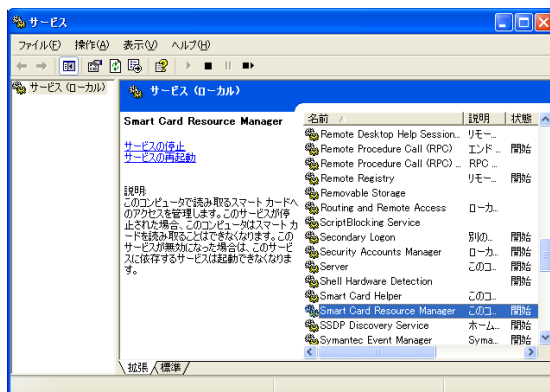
サービス

ファイル(F) 操作(A) 表示(V) ヘルプ(H)

サービス (ローカル)

サービス (ローカル)

Smart Card Resource Manager

サービスの停止
サービスの再起動

説明:
このコンピュータで読み取るスマート カードへのアクセスを管理します。このサービスが停止された場合、このコンピュータはスマート カードを読み取ることはできなくなります。このサービスが無効になった場合は、このサービスに依存するサービスは起動できなくなります。

| 名前 | 説明 | 状態 |
|---|---|---|
| Remote Desktop Help Session... | リモー... | |
| Remote Procedure Call (RPC) | エンド... | 開始 |
| Remote Procedure Call (RPC) ... | RPC ... | |
| Remote Registry | リモー... | 開始 |
| Removable Storage | | |
| Routing and Remote Access | ローカ... | |
| ScriptBlocking Service | | |
| Secondary Logon | 別の... | 開始 |
| Security Accounts Manager | ローカ... | 開始 |
| Server | このコ... | 開始 |
| Shell Hardware Detection | | 開始 |
| Smart Card Helper | このコ... | |
| Smart Card Resource Manager | このコ... | 開始 |
| SSDP Discovery Service | ホーム... | 開始 |
| Symantec Event Manager | Syma... | 開始 |

拡張 標準